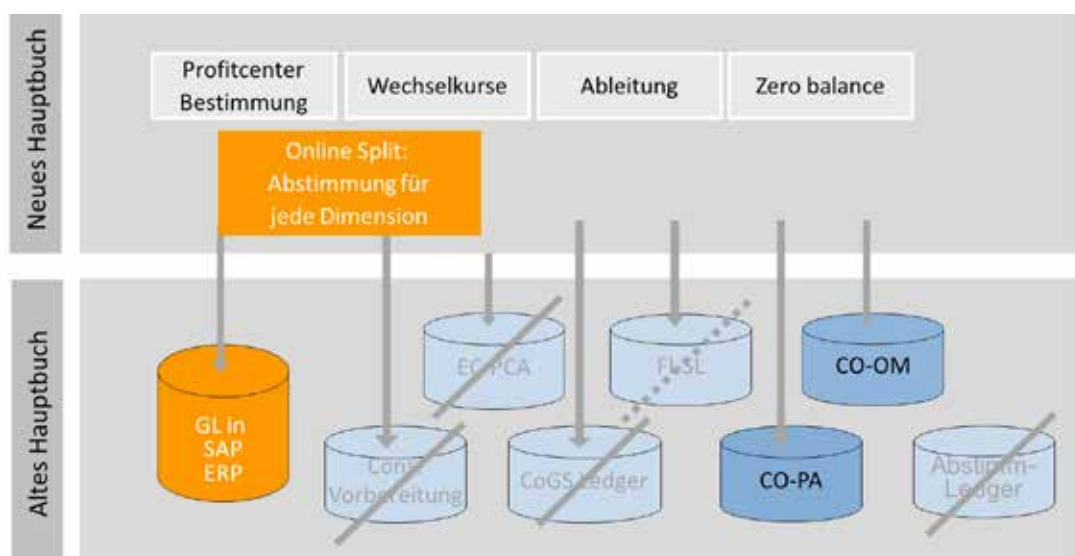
Neues Hauptbuch

Profitcenter Bestimmung

Wechselkurse

Ableitung

Zero balance

Online Split: Abstimmung für jede Dimension

Altes Hauptbuch

GL in SAP ERP

EC-PCA

FI-SL

CO-OM

Cons-Vorbereitung

CoGS Ledger

CO-PA

Abstimm-Ledger